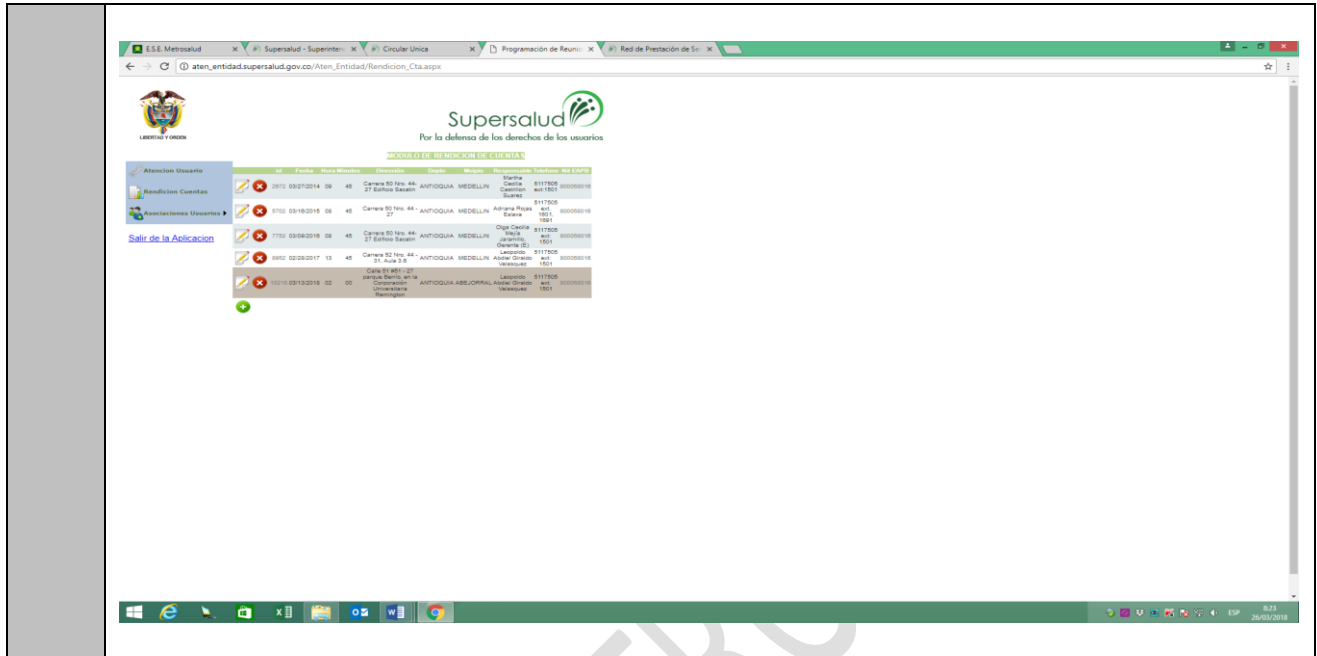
E.S.E. Metrosalud × Supersalud - Superinten × Circular Unica × Programación de Reunio × Red de Prestación de Se ×

aten_entidad.supersalud.gov.co/Aten_Entidad/Rendicion_Cta.aspx

LIBERTAD Y ORDEN

Supersalud
Por la defensa de los derechos de los usuarios

MODULO DE RENDICION DE CUENTAS

Atencion Usuario
Rendicion Cuentas
Asociaciones Usuarios
Salir de la Aplicacion

| Id | Fecha | Hora | Minutos | Direccion | Depto | Mcpio | Responsable | Telefono | Nit EAPB |
|---|---|---|---|---|---|---|---|---|---|
| 2672 | 03/27/2014 | 09 | 45 | Carrera 50 Nro. 44-27 Edificio Sacatin | ANTIOQUIA | MEDELLIN | Martha Cecilia Castrillon Suarez | 5117505 ext:1501 | 800058016 |
| 5702 | 03/18/2015 | 08 | 45 | Carrera 50 Nro. 44-27 | ANTIOQUIA | MEDELLIN | Adriana Rojas Estava | 5117505 ext. 1601, 1691 | 800058016 |
| 7752 | 03/09/2016 | 08 | 45 | Carrera 50 Nro. 44-27 Edificio Sacatin | ANTIOQUIA | MEDELLIN | Olga Cecilia Mejia Jaramillo, Gerente (E) | 5117505 ext. 1501 | 800058016 |
| 8952 | 02/28/2017 | 13 | 45 | Carrera 52 Nro. 44-31, Aula 3.6 | ANTIOQUIA | MEDELLIN | Leopoldo Abdiel Giraldo Velasquez | 5117505 ext. 1501 | 800058016 |
| 10216 | 03/13/2018 | 02 | 00 | Calle 51 #51 - 27 parque Berrio, en la Corporación Universitaria Remington | ANTIOQUIA | ABEJORRAL | Leopoldo Abdiel Giraldo Velasquez | 5117505 ext. 1501 | 800058016 |

ESP 8:23 26/03/2018